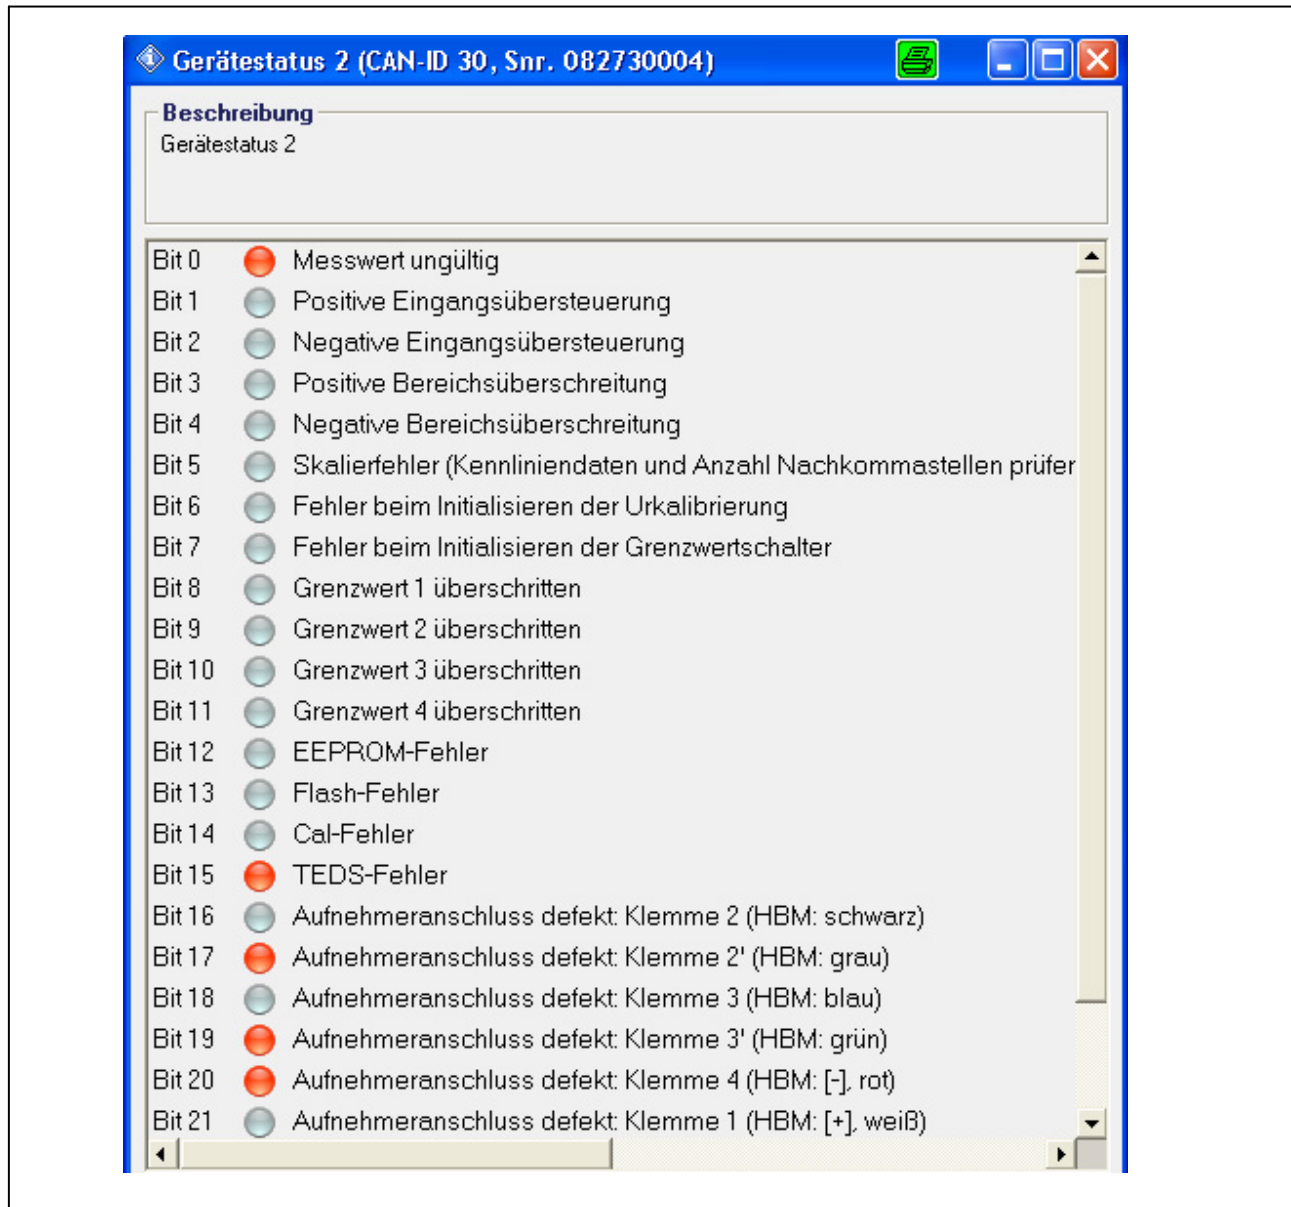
Gerätestatus 2 (CAN-ID 30, Snr. 082730004)

Beschreibung
Gerätestatus 2

| | |
|---|---|
| Bit 0 | Messwert ungültig |
| Bit 1 | Positive Eingangsübersteuerung |
| Bit 2 | Negative Eingangsübersteuerung |
| Bit 3 | Positive Bereichsüberschreitung |
| Bit 4 | Negative Bereichsüberschreitung |
| Bit 5 | Skalierfehler (Kennliniendaten und Anzahl Nachkommastellen prüfer |
| Bit 6 | Fehler beim Initialisieren der Urkalibrierung |
| Bit 7 | Fehler beim Initialisieren der Grenzwertschalter |
| Bit 8 | Grenzwert 1 überschritten |
| Bit 9 | Grenzwert 2 überschritten |
| Bit 10 | Grenzwert 3 überschritten |
| Bit 11 | Grenzwert 4 überschritten |
| Bit 12 | EEPROM-Fehler |
| Bit 13 | Flash-Fehler |
| Bit 14 | Cal-Fehler |
| Bit 15 | TEDS-Fehler |
| Bit 16 | Aufnehmeranschluss defekt: Klemme 2 (HBM: schwarz) |
| Bit 17 | Aufnehmeranschluss defekt: Klemme 2' (HBM: grau) |
| Bit 18 | Aufnehmeranschluss defekt: Klemme 3 (HBM: blau) |
| Bit 19 | Aufnehmeranschluss defekt: Klemme 3' (HBM: grün) |
| Bit 20 | Aufnehmeranschluss defekt: Klemme 4 (HBM: [-], rot) |
| Bit 21 | Aufnehmeranschluss defekt: Klemme 1 (HBM: [+], weiß) |